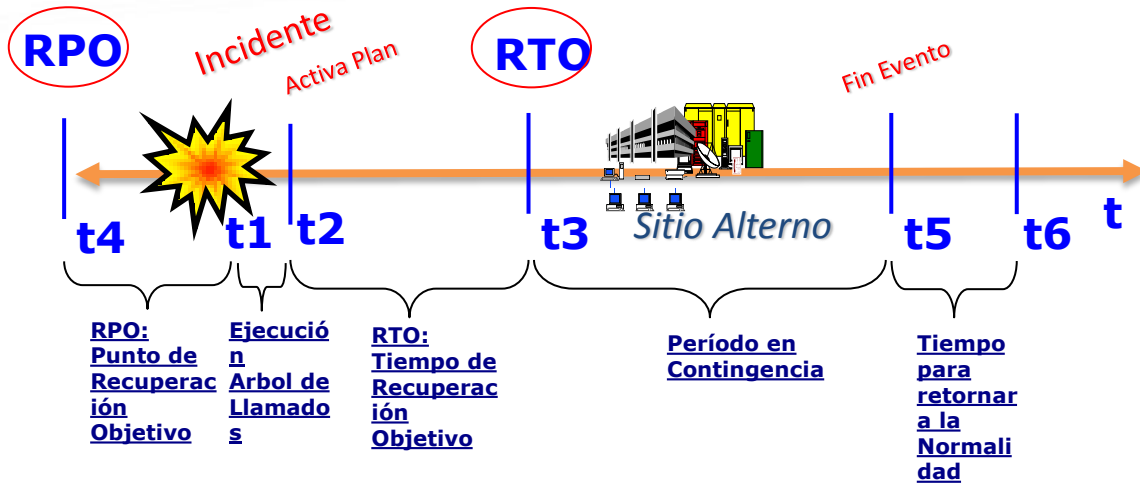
RPO

Incidente

Activa Plan

RTO

Fin Evento

t4 t1 t2 t3 Sitio Alterno t5 t6 t

RPO: Punto de Recuperación Objetivo

Ejecución Arbol de Llamados

RTO: Tiempo de Recuperación Objetivo

Período en Contingencia

Tiempo para retornar a la Normalidad